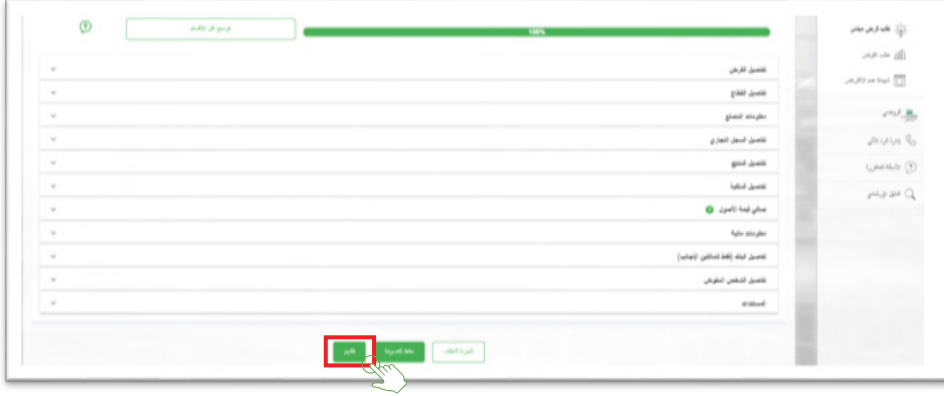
100%

توسيع كل الأقسام

تفاصيل القرض
تفاصيل القطاع
معلومات المصنع
تفاصيل السجل التجاري
تفاصيل المنتج
تفاصيل الملكية
صافي قيمة الأصول
معلومات مالية
تفاصيل البنك
تفاصيل الشخص المفوض
المطالبة

إلغاء الطلب
حفظ كمسودة
تقديم

طلب قرض جديد
طلب القرض
شهادة عدم الاقتراض
الرئيسي
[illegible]
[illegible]
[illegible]